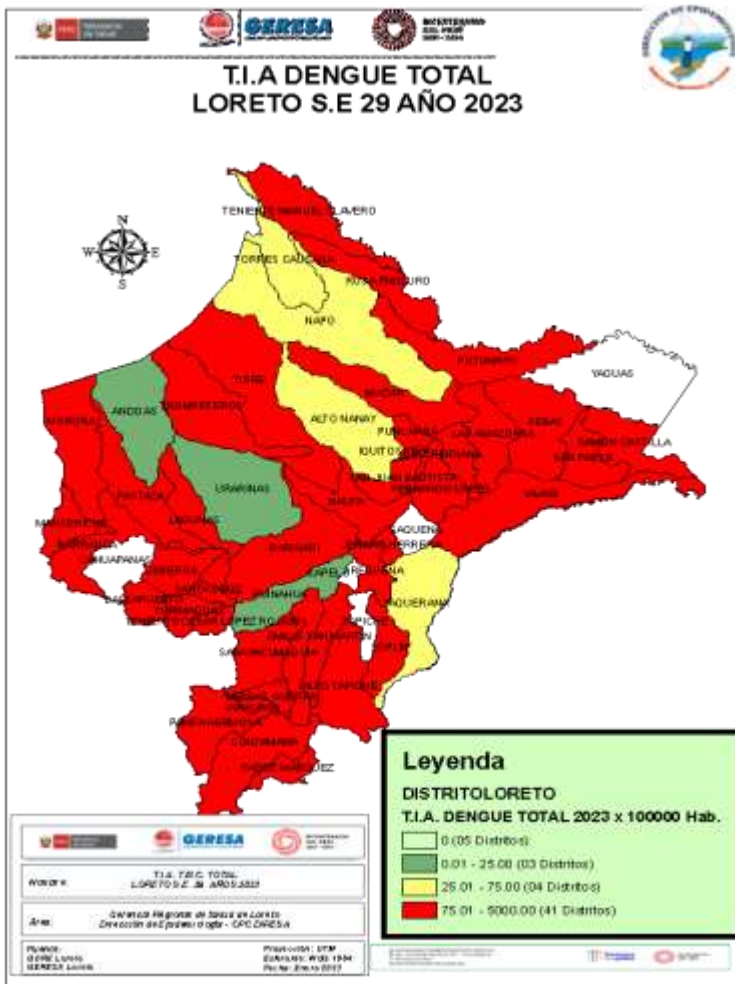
GERESA

T.I.A DENGUE TOTAL
LORETO S.E 29 AÑO 2023

N
W E
S

TENIENTE MANUEL CLAVERO
TORRES CAUSANA
ROSA PANDURO
NAPO
PUTUMAYO
YAGUAS
TIGRE
MAZAN
ANDOAS
TROMPETEROS
ALTO NANAY
PEBAS
RAMON CASTILLA
PUNCHANA
LAS AMAZONAS
IQUITOS
BELEN
SAN PABLO
SAN JUAN BAUTISTA
FERNANDO LORES
YAVARI
MORONA
URARINAS
PASTAZA
NAUTA
MANSERICHE
BARRANCA
SAQUENA
CAHUAPANAS
PARINARI
EMILIO SAN MARTIN
JENARO HERRERA
LAGUNAS
CAPELO
SANTA CRUZ
YURIMAGUAS
TENIENTE CESAR LOPEZ ROJAS
JEBEROS
PAMPA HERMOSA
CONTAMANA
VARGAS GUERRA
ALTO TAPICHE
PADRE MARQUEZ
SOPLIN
TAPICHE
YAQUERANA
INAHUAYA
SARAYACU
ALIANZA CRISTIANA

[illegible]
GERESA

Mapa N°: T.I.A. T.B.C. TOTAL LORETO S.E. 29 AÑO 2023
Área: Gerencia Regional de Salud de Loreto Dirección de Epidemiología - CPC DIRESA
Fuente: GORE Loreto GERESA Loreto
Proyección: UTM Datum: WGS 1984 Fecha: Enero 2023

Leyenda
DISTRITOLORETO
T.I.A. DENGUE TOTAL 2023 x 100000 Hab.
0 (05 Distritos)
0.01 - 25.00 (03 Distritos)
25.01 - 75.00 (04 Distritos)
75.01 - 5000.00 (41 Distritos)

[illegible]